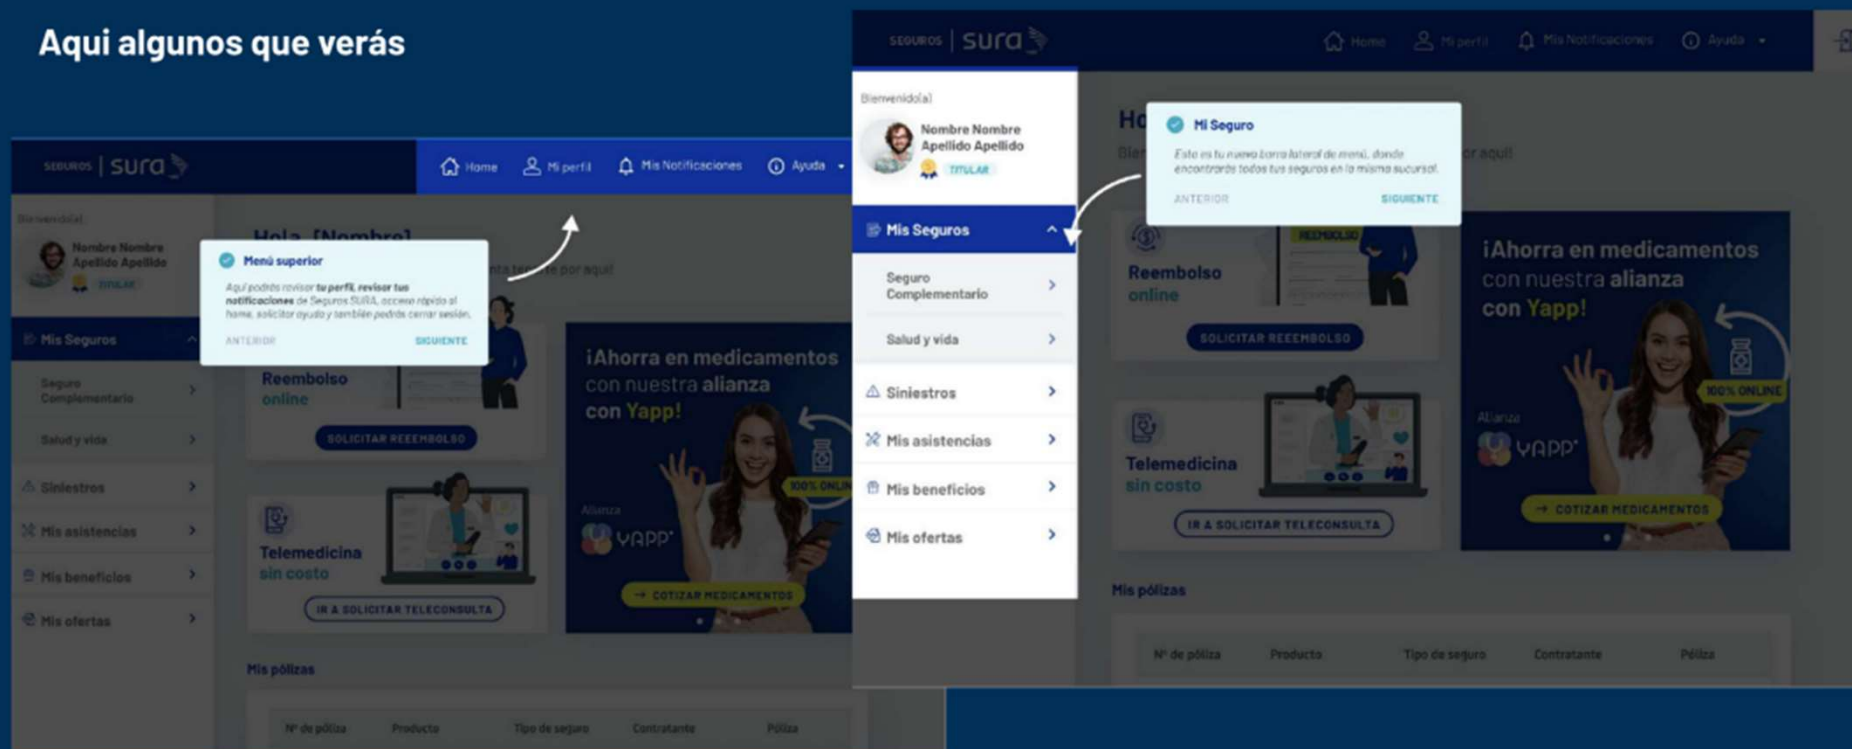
Aqui algunos que verás

SEGUROS | sura

Home Mi perfil Mis Notificaciones Ayuda

Bienvenido(a)
Nombre Nombre Apellido Apellido
TITULAR

Mis Seguros
Seguro Complementario
Salud y vida
Siniestros
Mis asistencias
Mis beneficios
Mis ofertas

Hola, [Nombre]

Menú superior
Aquí podrás revisar tu perfil, revisar tus notificaciones de Seguros SURA, acceso rápido al home, solicitar ayuda y también podrás cerrar sesión.
ANTERIOR SIGUIENTE

Reembolso online
SOLICITAR REEMBOLSO

Telemedicina sin costo
IR A SOLICITAR TELECONSULTA

¡Ahorra en medicamentos con nuestra alianza con Yapp!
100% ONLINE
Alianza
YAPP
COTIZAR MEDICAMENTOS

Mis pólizas
| Nº de póliza | Producto | Tipo de seguro | Contratante | Póliza |
|---|---|---|---|---|

SEGUROS | sura

Home Mi perfil Mis Notificaciones Ayuda

Bienvenido(a)
Nombre Nombre Apellido Apellido
TITULAR

Mis Seguros
Seguro Complementario
Salud y vida
Siniestros
Mis asistencias
Mis beneficios
Mis ofertas

Mi Seguro
Este es tu nuevo barra lateral de menú, donde encontrarás todos tus seguros en la misma sucursal.
ANTERIOR SIGUIENTE

Reembolso online
SOLICITAR REEMBOLSO

Telemedicina sin costo
IR A SOLICITAR TELECONSULTA

¡Ahorra en medicamentos con nuestra alianza con Yapp!
100% ONLINE
Alianza
YAPP
COTIZAR MEDICAMENTOS

Mis pólizas
| Nº de póliza | Producto | Tipo de seguro | Contratante | Póliza |
|---|---|---|---|---|